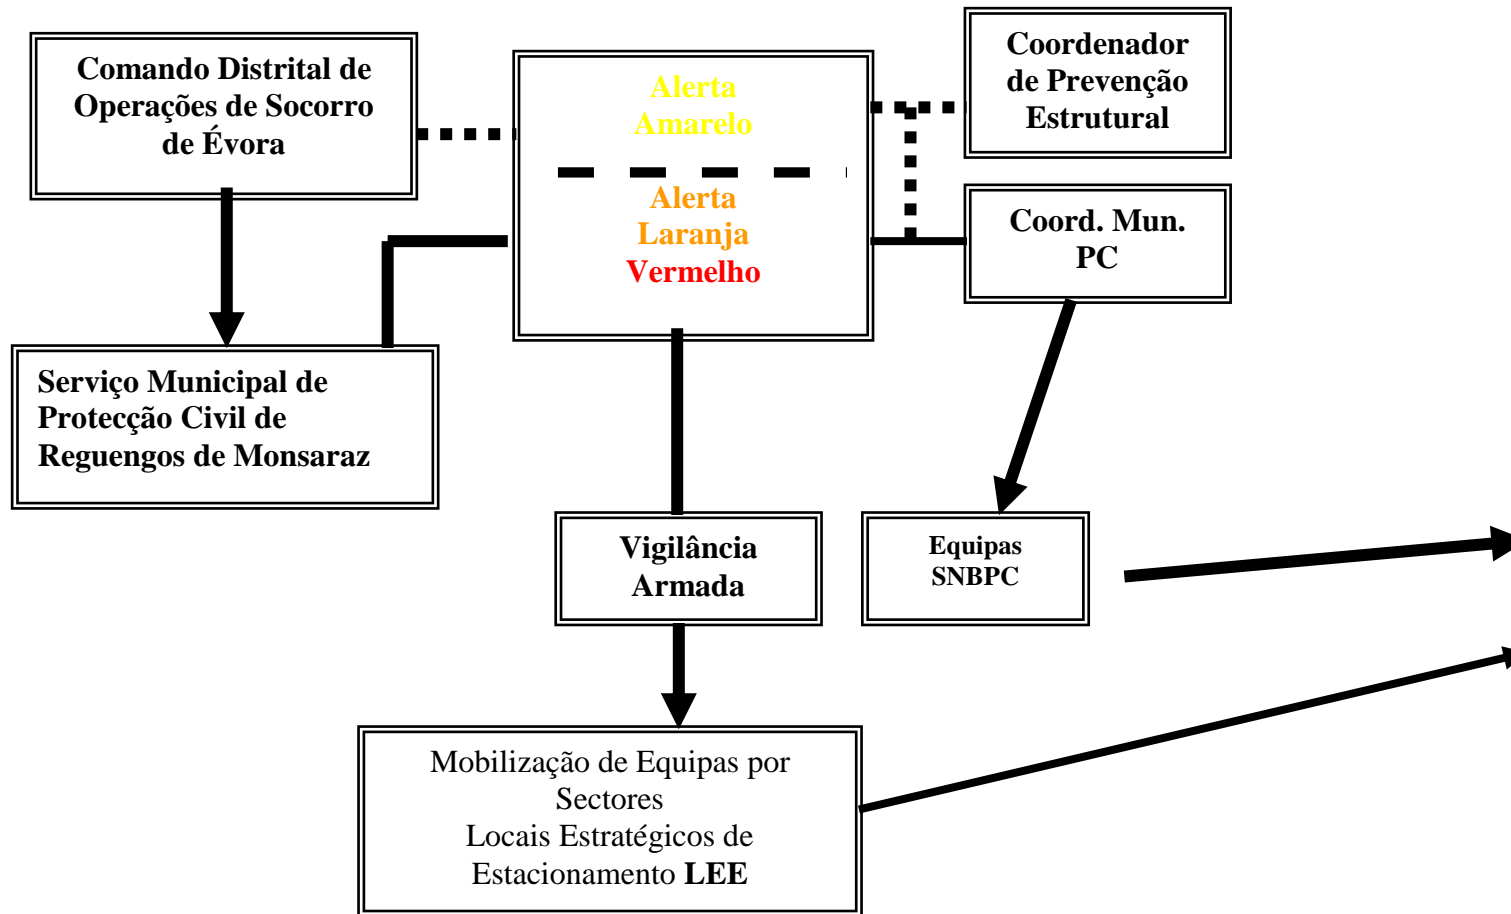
Comando Distrital de Operações de Socorro de Évora

Alerta Amarelo

Alerta Laranja Vermelho

Coordenador de Prevenção Estrutural

Coord. Mun. PC

Serviço Municipal de Protecção Civil de Reguengos de Monsaraz

Vigilância Armada

Equipas SNBPC

Mobilização de Equipas por Sectores
Locais Estratégicos de Estacionamento **LEE**